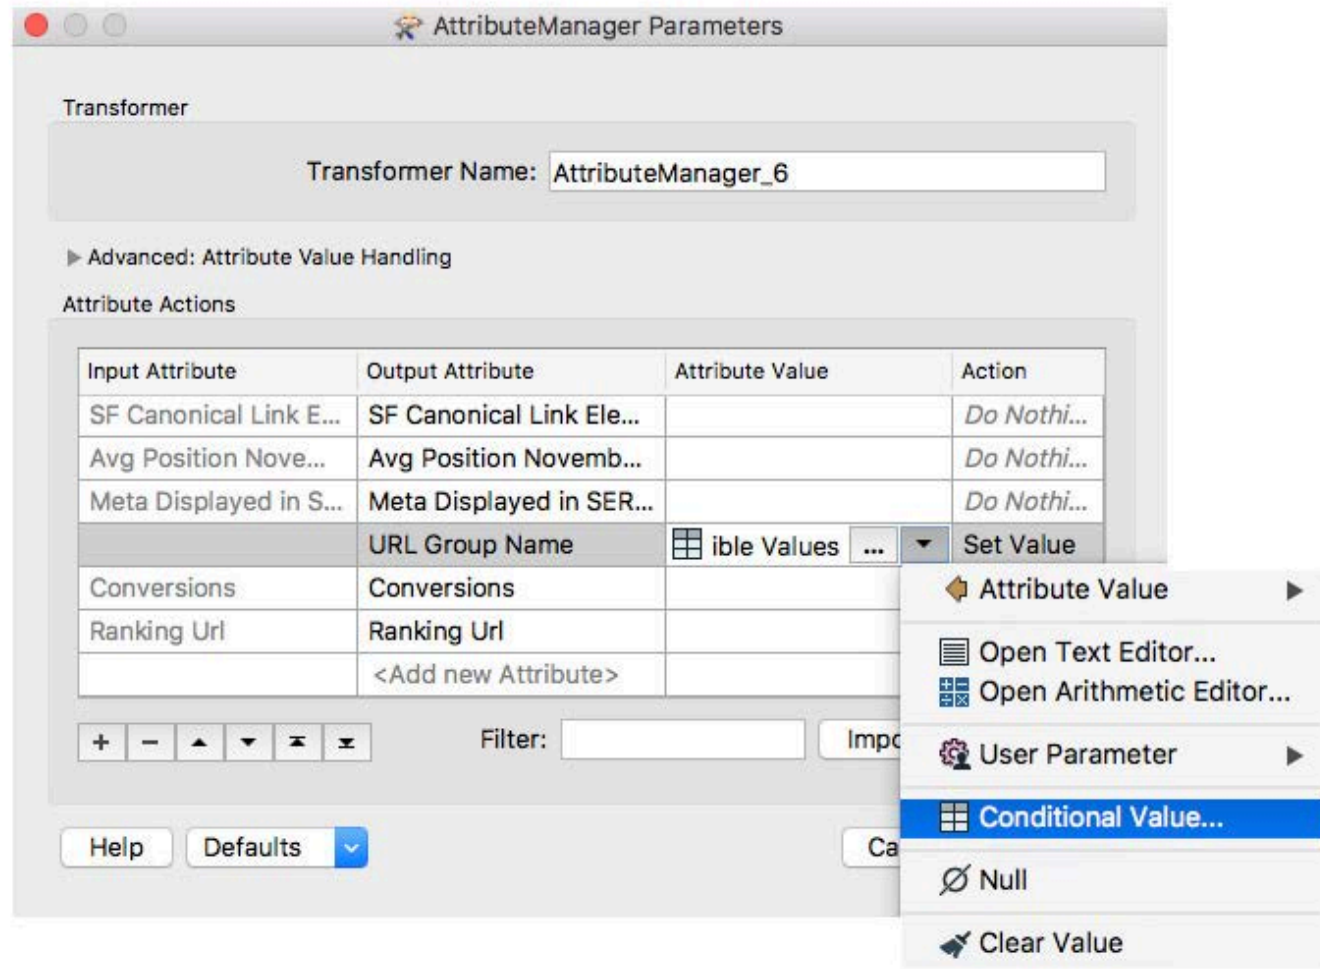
AttributeManager Parameters

Transformer

Transformer Name: AttributeManager_6

▶ Advanced: Attribute Value Handling

Attribute Actions

| Input Attribute | Output Attribute | Attribute Value | Action |
|---|---|---|---|
| SF Canonical Link E... | SF Canonical Link Ele... | | Do Nothi... |
| Avg Position Nove... | Avg Position Novemb... | | Do Nothi... |
| Meta Displayed in S... | Meta Displayed in SER... | | Do Nothi... |
| | URL Group Name | ible Values ... | Set Value |
| Conversions | Conversions | | |
| Ranking Url | Ranking Url | | |
| | <Add new Attribute> | | |

+ −

Filter:

Impo

Help Defaults

Ca

Attribute Value ▶
Open Text Editor...
Open Arithmetic Editor...
User Parameter ▶
Conditional Value...
Null
Clear Value